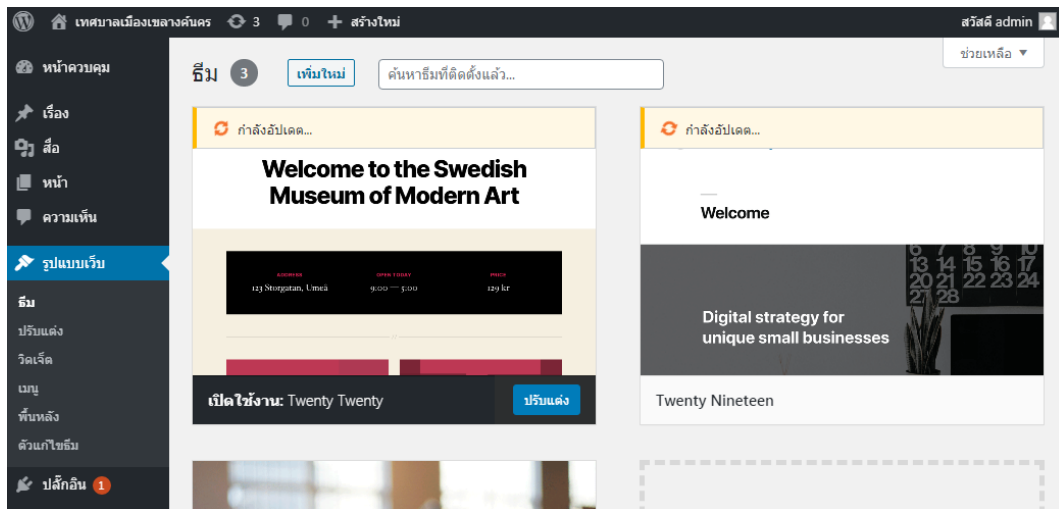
เทศบาลเมืองเขลางค์นคร 3 0 สร้างใหม่ สวัสดี admin

หน้าควบคุม
เรื่อง
สื่อ
หน้า
ความเห็น
รูปแบบเว็บ
ธีม
ปรับแต่ง
วิดเจ็ต
เมนู
พื้นหลัง
ตัวแก้ไขธีม
ปลั๊กอิน 1

ธีม 3 เพิ่มใหม่ ค้นหาธีมที่ติดตั้งแล้ว... ช่วยเหลือ ▼

กำลังอัปเดต...

Welcome to the Swedish Museum of Modern Art

ADDRESS OPEN TODAY PRICE
123 Storgatan, Umeå 9:00 — 5:00 129 kr

เปิดใช้งาน: Twenty Twenty ปรับแต่ง

กำลังอัปเดต...

Welcome

Digital strategy for unique small businesses

13 14 15 16 17 20 21 22 23 24 27 28

Twenty Nineteen